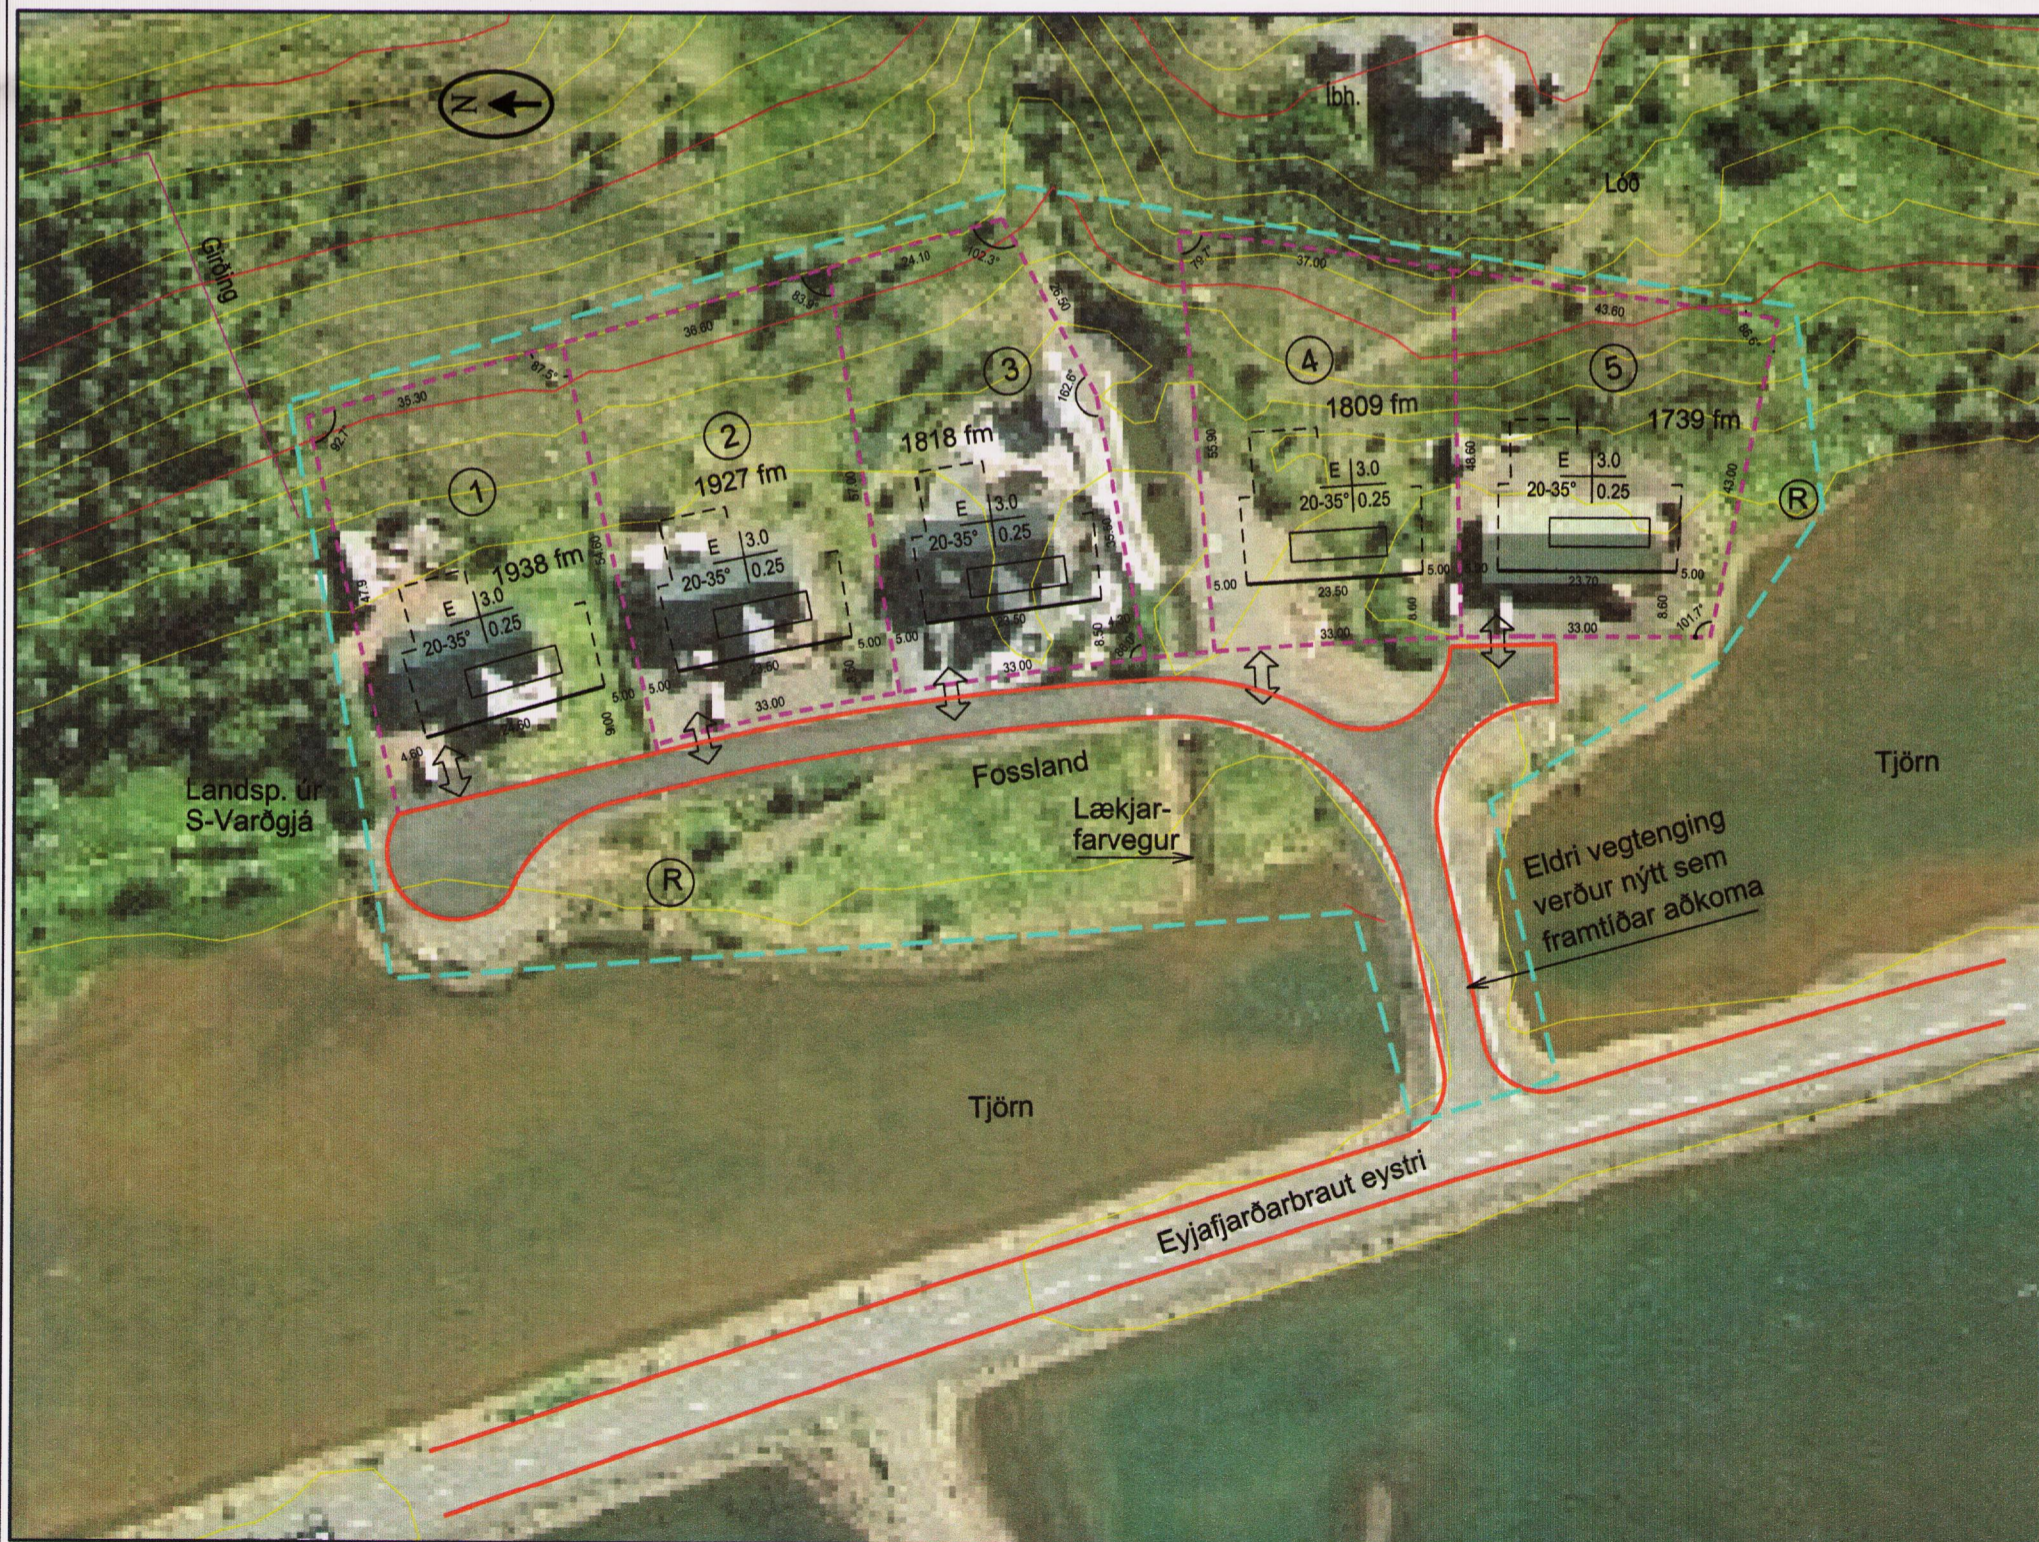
N

Íbh.

Lóð

Girðing

35.30
87.5°
92.1°
36.80
83.9°
24.10
102.3°
28.50
162.6°
79.1°
37.00
43.60
86.6°

1
2
3
4
5

1938 fm
1927 fm
1818 fm
1809 fm
1739 fm

| E | 3.0 |
|---|---|
| 20-35° | 0.25 |

| E | 3.0 |
|---|---|
| 20-35° | 0.25 |

| E | 3.0 |
|---|---|
| 20-35° | 0.25 |

| E | 3.0 |
|---|---|
| 20-35° | 0.25 |

| E | 3.0 |
|---|---|
| 20-35° | 0.25 |

47.9
4.60
9.00
5.00
33.00
5.00
27.50
33.00
5.00
8.50
33.00
55.30
5.00
23.50
5.00
33.00
8.60
48.60
23.70
5.00
33.00
43.00
8.60
101.7°

R

Fossland

Landsp. úr S-Varðgjá

Lækjar-farvegur

R

Tjörn

Eldri vegtenging verður nýtt sem framtíðar aðkoma

Tjörn

Eyjafjarðarbraut eystri